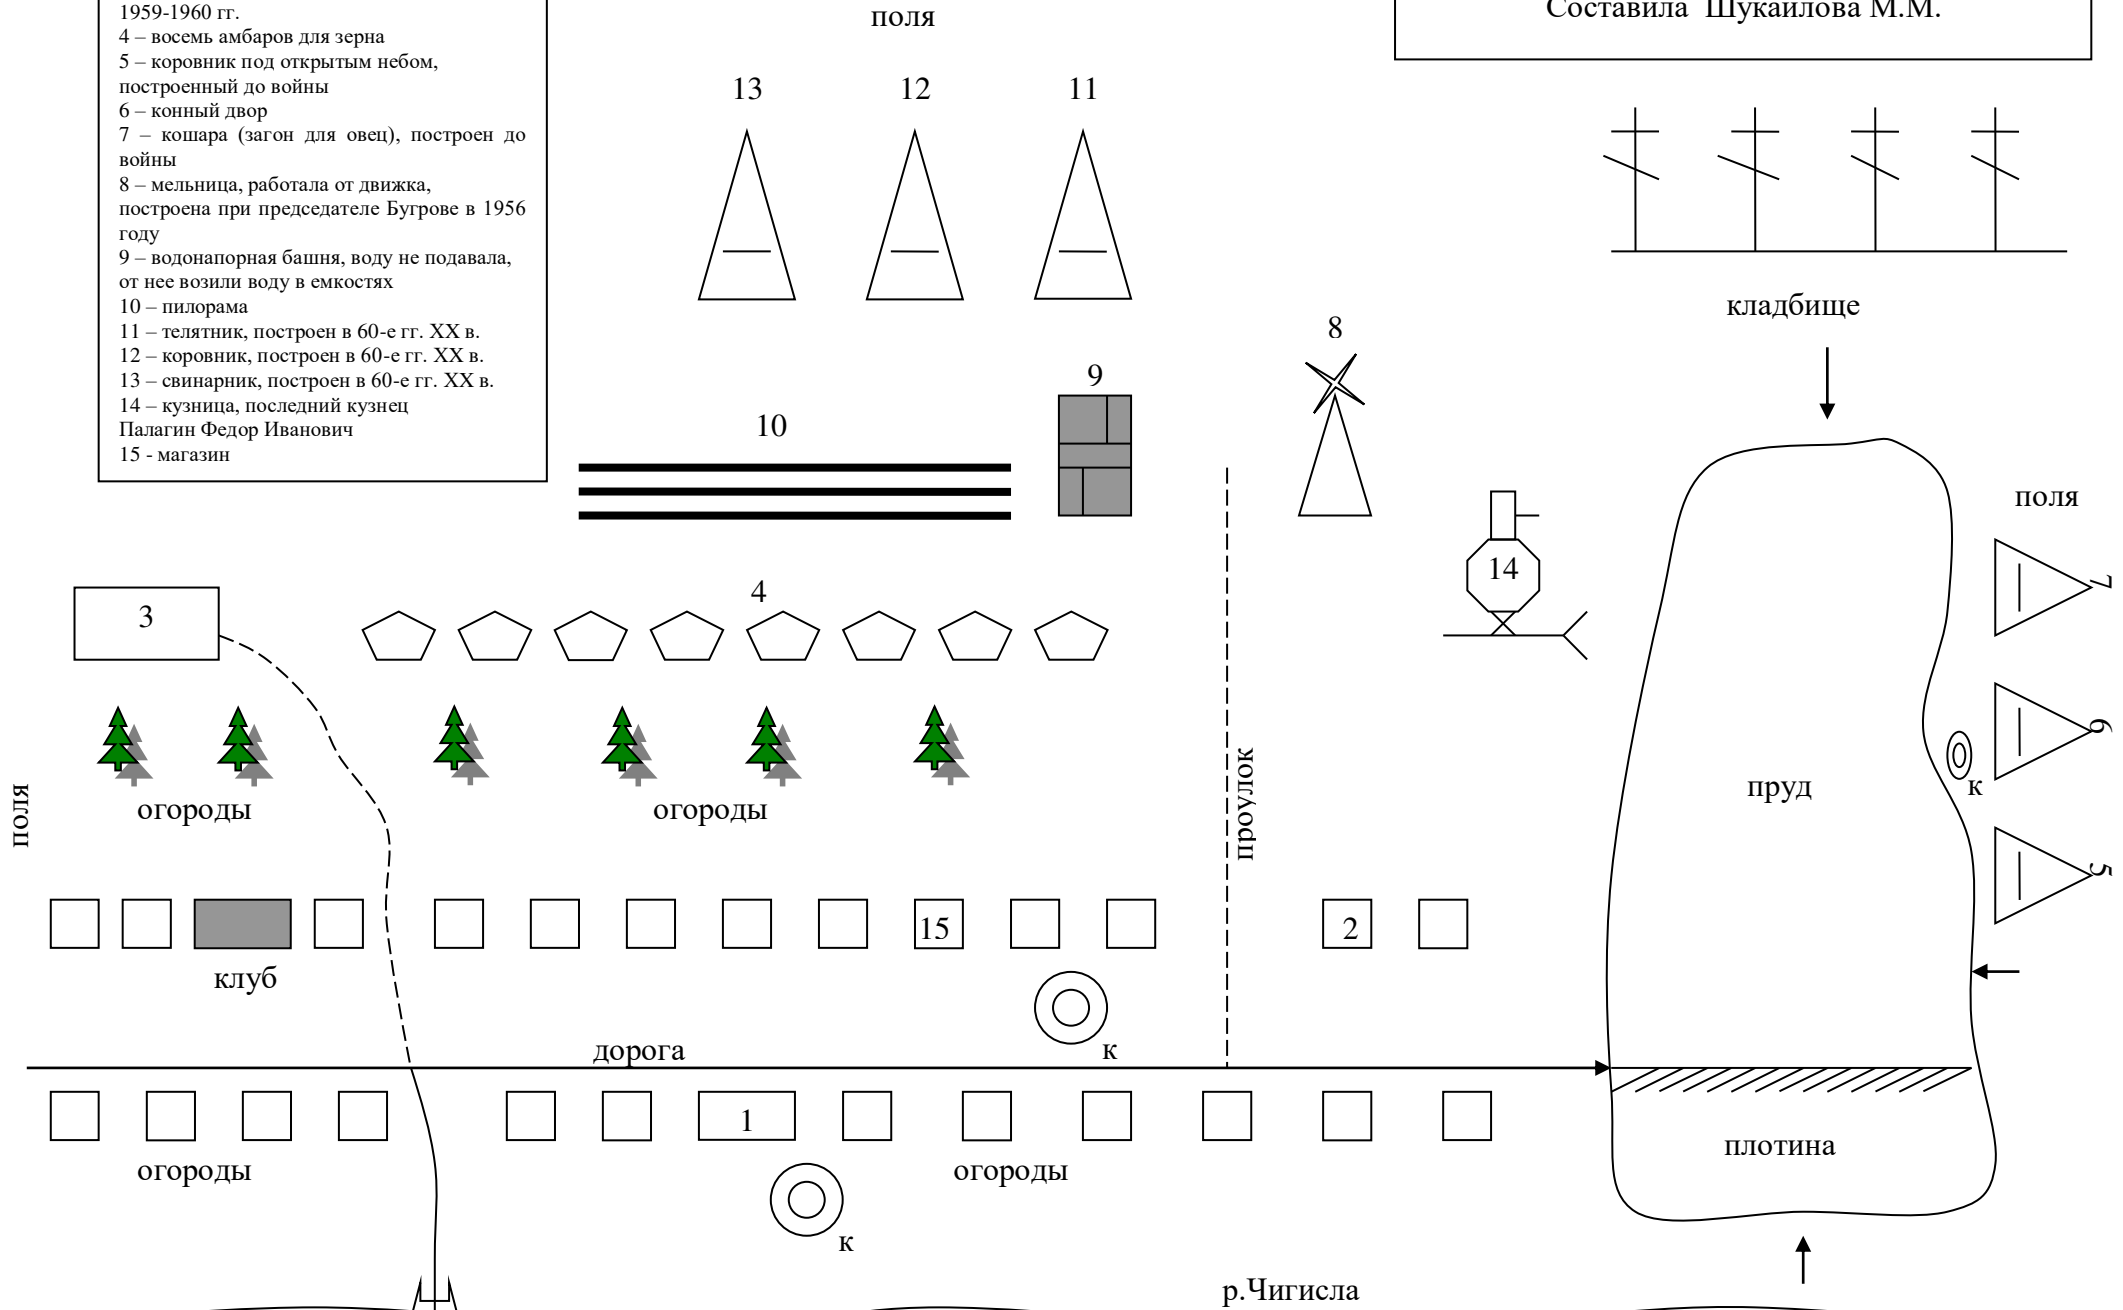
1959-1960 гг.
4 – восемь амбаров для зерна
5 – коровник под открытым небом, построенный до войны
6 – конный двор
7 – кошара (загон для овец), построен до войны
8 – мельница, работала от движка, построена при председателе Бугрове в 1956 году
9 – водонапорная башня, воду не подавала, от нее возили воду в емкостях
10 – пилорама
11 – телятник, построен в 60-е гг. XX в.
12 – коровник, построен в 60-е гг. XX в.
13 – свинарник, построен в 60-е гг. XX в.
14 – кузница, последний кузнец Палагин Федор Иванович
15 - магазин

поля

Составила Шукаилова М.М.

13 12 11

кладбище

8

9

10

поля

14

4

3

7

6

поля

огороды

огороды

проулок

пруд

к

5

клуб

15

2

к

дорога

к

1

огороды

огороды

плотина

р.Чигисла